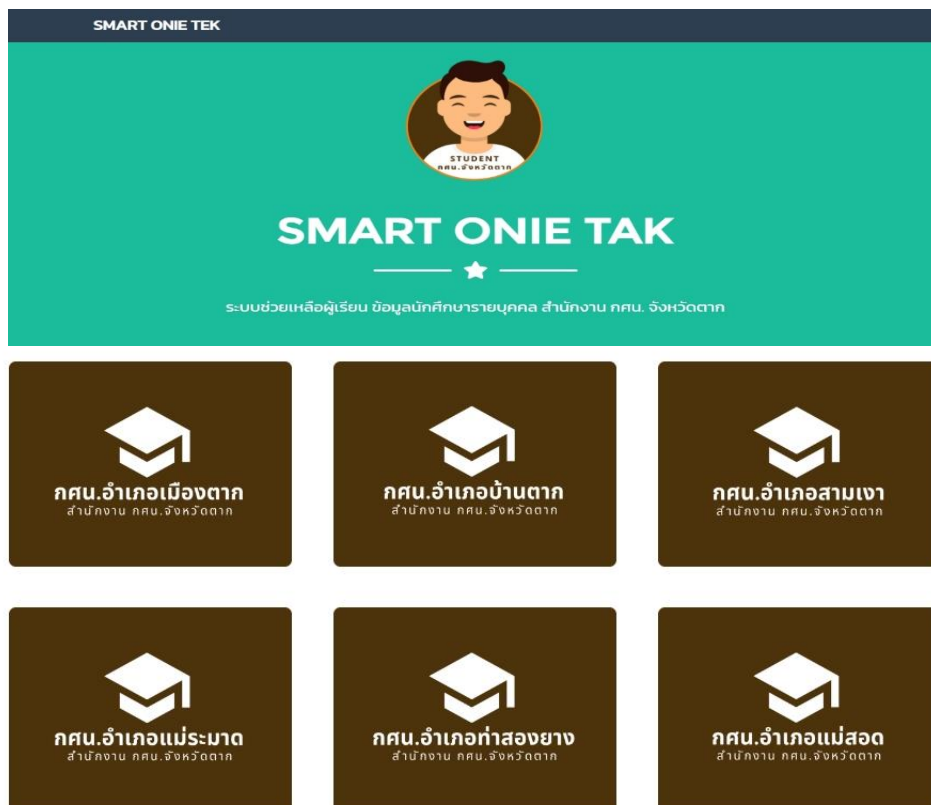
SMART ONIE TEK

STUDENT
กศน.จังหวัดตาก

SMART ONIE TAK

ระบบช่วยเหลือผู้เรียน ข้อมูลนักศึกษารายบุคคล สำนักงาน กศน. จังหวัดตาก

กศน.อำเภอเมืองตาก
สำนักงาน กศน.จังหวัดตาก

กศน.อำเภอบ้านตาก
สำนักงาน กศน.จังหวัดตาก

กศน.อำเภอสามเงา
สำนักงาน กศน.จังหวัดตาก

กศน.อำเภอแม่ระมาด
สำนักงาน กศน.จังหวัดตาก

กศน.อำเภอท่าสองยาง
สำนักงาน กศน.จังหวัดตาก

กศน.อำเภอแม่สอด
สำนักงาน กศน.จังหวัดตาก